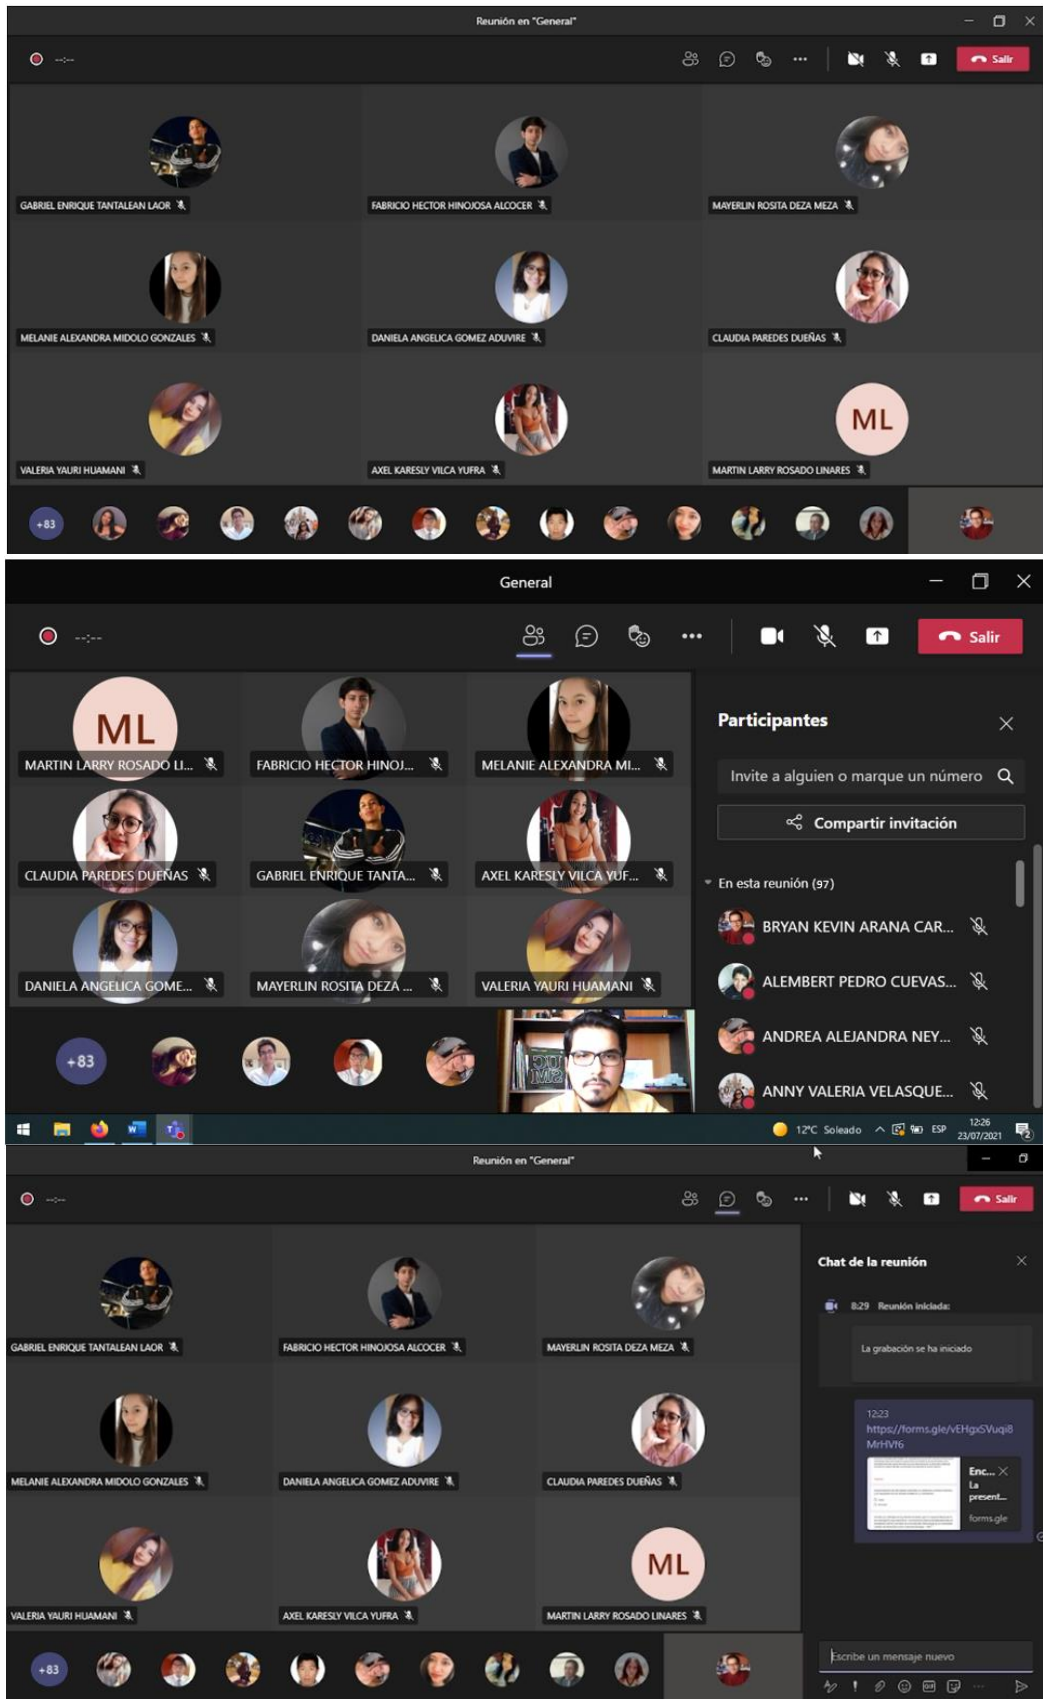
Reunión en "General"

--:--

Salir

GABRIEL ENRIQUE TANTALEAN LAOR
FABRICIO HECTOR HINOJOSA ALCOCER
MAYERLIN ROSITA DEZA MEZA
MELANIE ALEXANDRA MIDOLO GONZALES
DANIELA ANGELICA GOMEZ ADUVIRE
CLAUDIA PAREDES DUEÑAS
VALERIA YAURI HUAMANI
AXEL KARESLY VILCA YUFRA
ML
MARTIN LARRY ROSADO LINARES

+83

General

--:--

Salir

ML
MARTIN LARRY ROSADO LI...
FABRICIO HECTOR HINOJ...
MELANIE ALEXANDRA MI...
CLAUDIA PAREDES DUEÑAS
GABRIEL ENRIQUE TANTA...
AXEL KARESLY VILCA YUF...
DANIELA ANGELICA GOME...
MAYERLIN ROSITA DEZA ...
VALERIA YAURI HUAMANI

+83

Participantes

Invite a alguien o marque un número

Compartir invitación

En esta reunión (97)

BRYAN KEVIN ARANA CAR...
ALEMBERT PEDRO CUEVAS...
ANDREA ALEJANDRA NEY...
ANNY VALERIA VELASQUE...

12°C Soleado ESP 12:26 23/07/2021

Reunión en "General"

--:--

Salir

GABRIEL ENRIQUE TANTALEAN LAOR
FABRICIO HECTOR HINOJOSA ALCOCER
MAYERLIN ROSITA DEZA MEZA
MELANIE ALEXANDRA MIDOLO GONZALES
DANIELA ANGELICA GOMEZ ADUVIRE
CLAUDIA PAREDES DUEÑAS
VALERIA YAURI HUAMANI
AXEL KARESLY VILCA YUFRA
ML
MARTIN LARRY ROSADO LINARES

+83

Chat de la reunión

8:29 Reunión iniciada:

La grabación se ha iniciado

12:23
https://forms.gle/vEHgxSVuqi8MrHVf6

Enc...
La present...
forms.gle

Escribe un mensaje nuevo